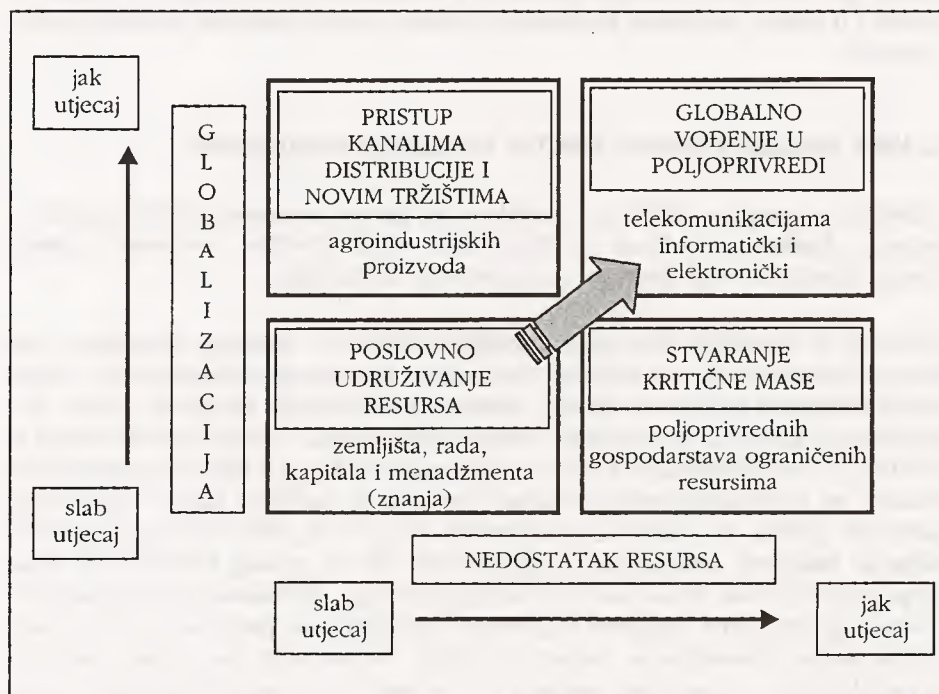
jak utjecaj

G L O B A L I Z A C I J A

PRISTUP KANALIMA DISTRIBUCIJE I NOVIM TRŽIŠTIMA

agroindustrijskih proizvoda

GLOBALNO VOĐENJE U POLJOPRIVREDI

telekomunikacijama informatički i elektronički

POSLOVNO UDRUŽIVANJE RESURSA

zemljišta, rada, kapitala i menadžmenta (znanja)

STVARANJE KRITIČNE MASE

poljoprivrednih gospodarstava ograničenih resursima

slab utjecaj

NEDOSTATAK RESURSA

slab utjecaj

jak utjecaj